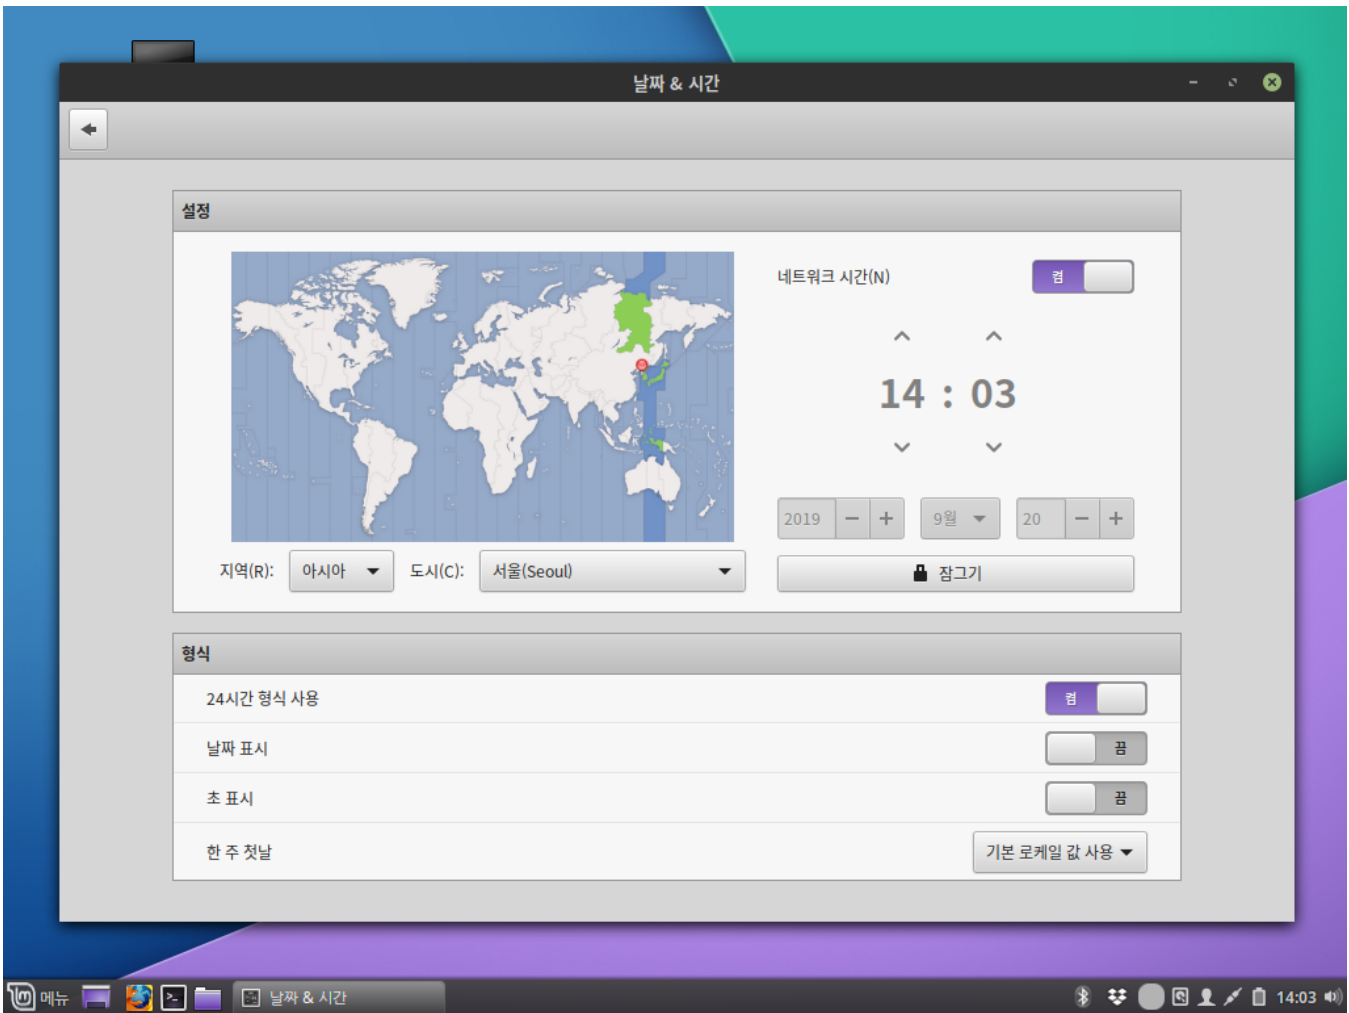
날짜 & 시간

설정

네트워크 시간(N)
켬

14 : 03

2019
9월
20

잠그기

지역(R): 아시아
도시(C): 서울(Seoul)

형식

24시간 형식 사용
켬

날짜 표시
끔

초 표시
끔

한 주 첫날
기본 로케일 값 사용

메뉴
날짜 & 시간
14:03